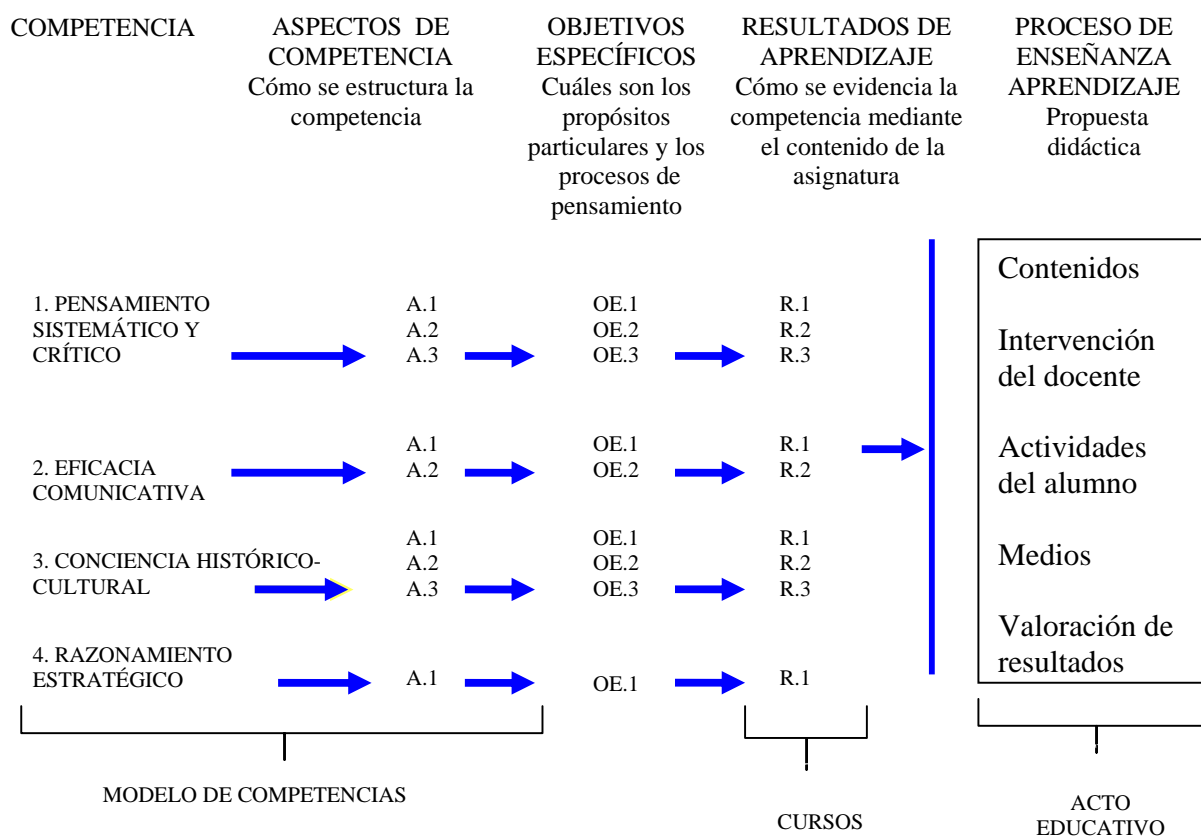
COMPETENCIA

ASPECTOS DE COMPETENCIA
Cómo se estructura la competencia

OBJETIVOS ESPECÍFICOS
Cuáles son los propósitos particulares y los procesos de pensamiento

RESULTADOS DE APRENDIZAJE
Cómo se evidencia la competencia mediante el contenido de la asignatura

PROCESO DE ENSEÑANZA APRENDIZAJE
Propuesta didáctica

1. PENSAMIENTO SISTEMÁTICO Y CRÍTICO
A.1
A.2
A.3
OE.1
OE.2
OE.3
R.1
R.2
R.3

2. EFICACIA COMUNICATIVA
A.1
A.2
OE.1
OE.2
R.1
R.2

3. CONCIENCIA HISTÓRICO-CULTURAL
A.1
A.2
A.3
OE.1
OE.2
OE.3
R.1
R.2
R.3

4. RAZONAMIENTO ESTRATÉGICO
A.1
OE.1
R.1

Contenidos

Intervención del docente

Actividades del alumno

Medios

Valoración de resultados

MODELO DE COMPETENCIAS

CURSOS

ACTO EDUCATIVO